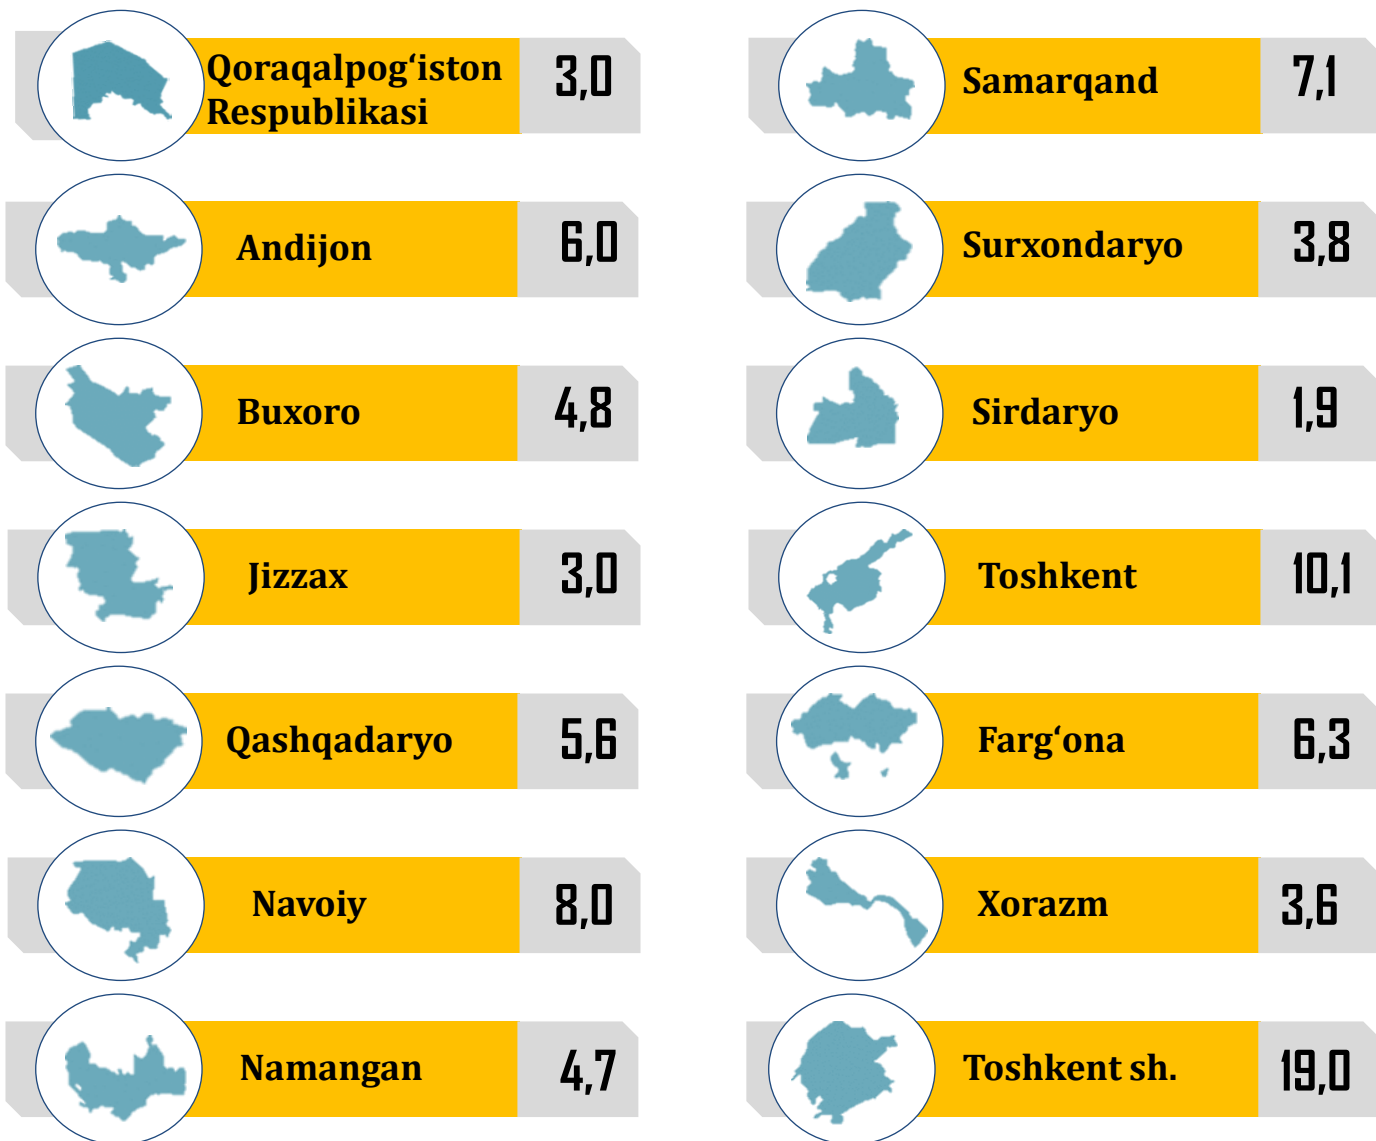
Qoraqalpog‘iston Respublikasi 3,0

Andijon 6,0

Buxoro 4,8

Jizzax 3,0

Qashqadaryo 5,6

Navoiy 8,0

Namangan 4,7

Samarqand 7,1

Surxondaryo 3,8

Sirdaryo 1,9

Toshkent 10,1

Farg‘ona 6,3

Xorazm 3,6

Toshkent sh. 19,0